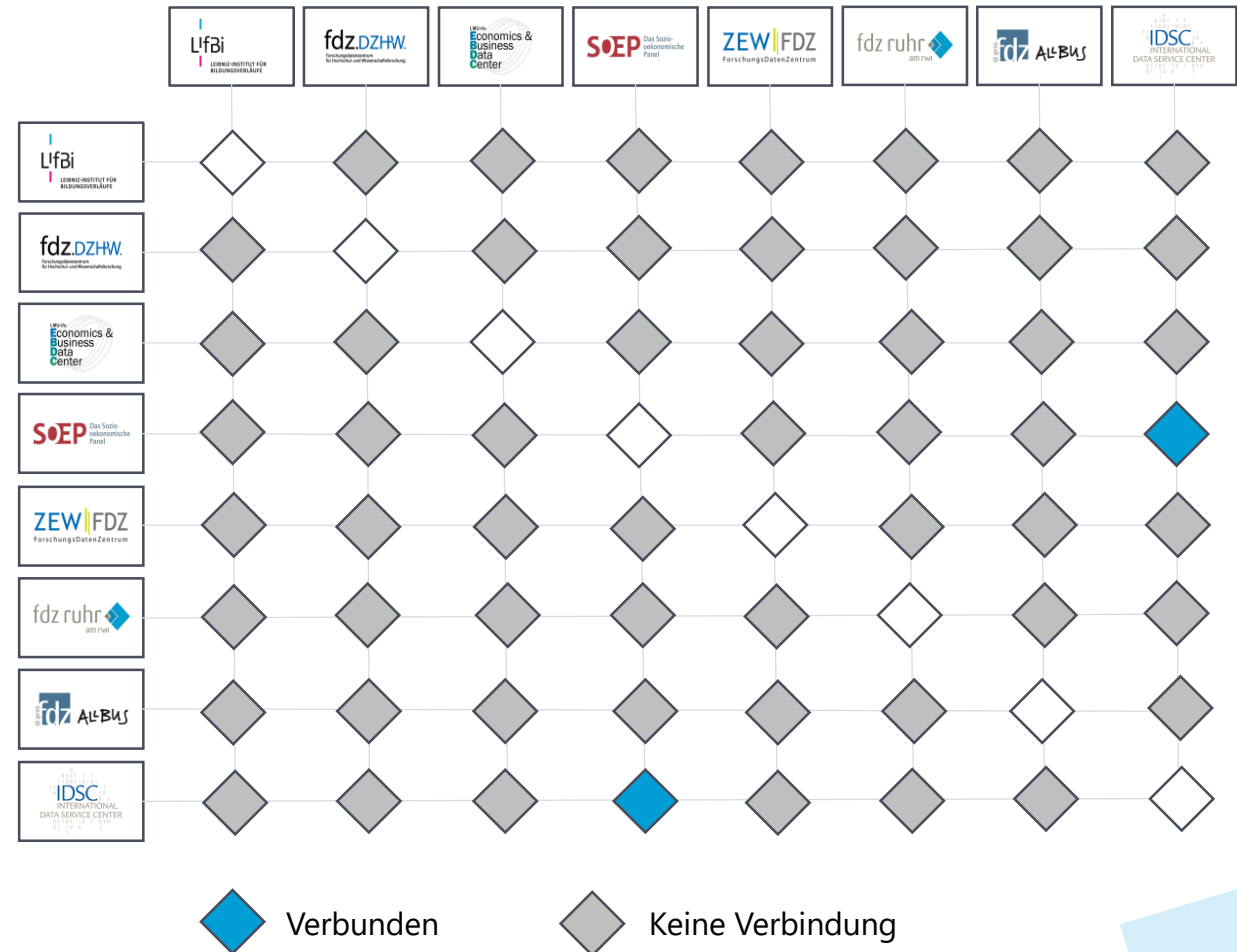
LIfBi LEIBNIZ-INSTITUT FÜR BILDUNGSVERLÄUFE

fdz.DZHW. Forschungsdatenzentrum für Hochschul- und Wissenschaftsforschung

LMU-ifo Economics & Business Data Center

SOEP Das Sozio-oekonomische Panel

ZEW | FDZ ForschungsDatenZentrum

fdz ruhr am rwi

fdz ALLBUS

IDSC INTERNATIONAL DATA SERVICE CENTER

LIfBi LEIBNIZ-INSTITUT FÜR BILDUNGSVERLÄUFE

fdz.DZHW. Forschungsdatenzentrum für Hochschul- und Wissenschaftsforschung

LMU-ifo Economics & Business Data Center

SOEP Das Sozio-oekonomische Panel

ZEW | FDZ ForschungsDatenZentrum

fdz ruhr am rwi

fdz ALLBUS

IDSC INTERNATIONAL DATA SERVICE CENTER

Verbunden

Keine Verbindung